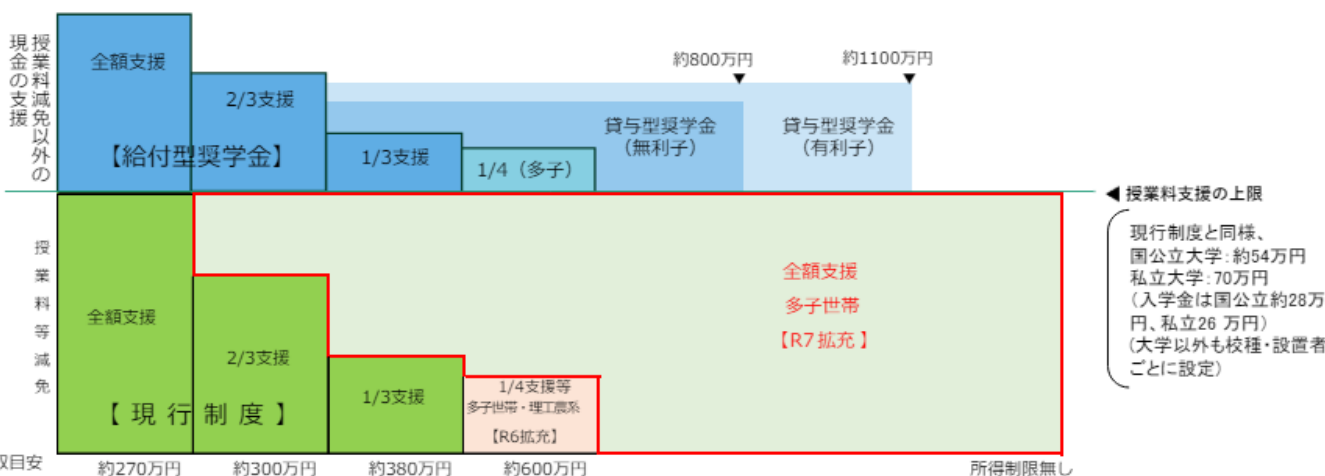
授業料減免以外の現金の支援

全額支援

2/3支援

【給付型奨学金】

1/3支援

1/4（多子）

約800万円

貸与型奨学金
（無利子）

約1100万円

貸与型奨学金
（有利子）

◀ 授業料支援の上限

現行制度と同様、
国公立大学：約54万円
私立大学：70万円
（入学金は国公立約28万円、私立26 万円）
(大学以外も校種・設置者ごとに設定)

授業料等減免

全額支援

2/3支援

1/3支援

1/4支援等
多子世帯・理工農系
【R6拡充】

全額支援
多子世帯
【R7 拡充 】

【 現 行 制 度 】

収目安

約270万円

約300万円

約380万円

約600万円

所得制限無し